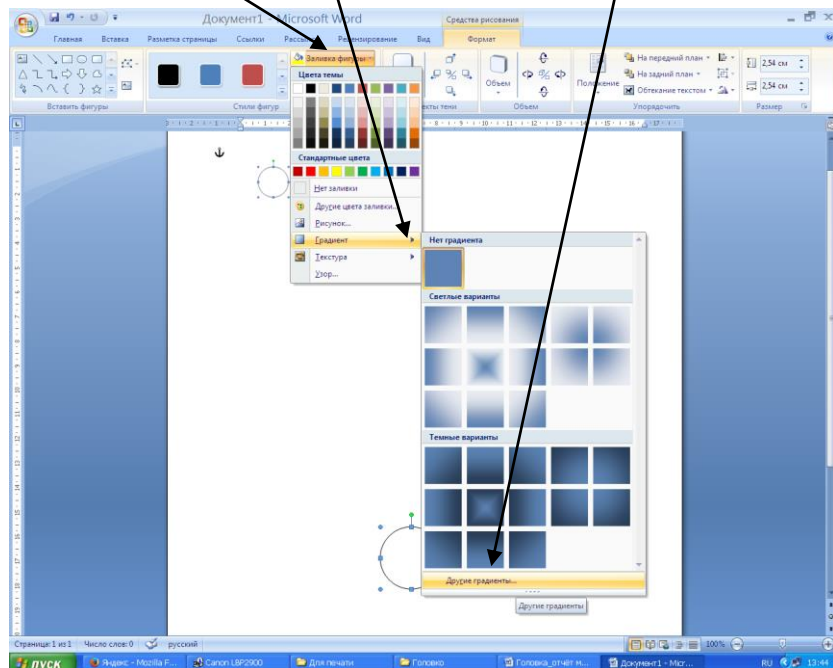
Документ1 - Microsoft Word

Средства рисования

Главная Вставка Разметка страницы Ссылки Рассылки Рецензирование Вид Формат

Заливка фигуры

Цвета темы

Стандартные цвета

Нет заливки

Другие цвета заливки...

Рисунок...

Градиент

Текстура

Узор...

Вставить фигуры

Стили фигур

Эффекты тени

Объем

Объем

Положение

На передний план

На задний план

Обтекание текстом

Упорядочить

2,54 см

2,54 см

Размер

Нет градиента

Светлые варианты

Темные варианты

Другие градиенты...

Другие градиенты

Страница: 1 из 1 Число слов: 0 русский

100%

пуск

Яндекс - Mozilla F...

Canon LBP2900

Для печати

Головко

Головка_отчёт м...

Документ1 - Micr...

RU 13:44